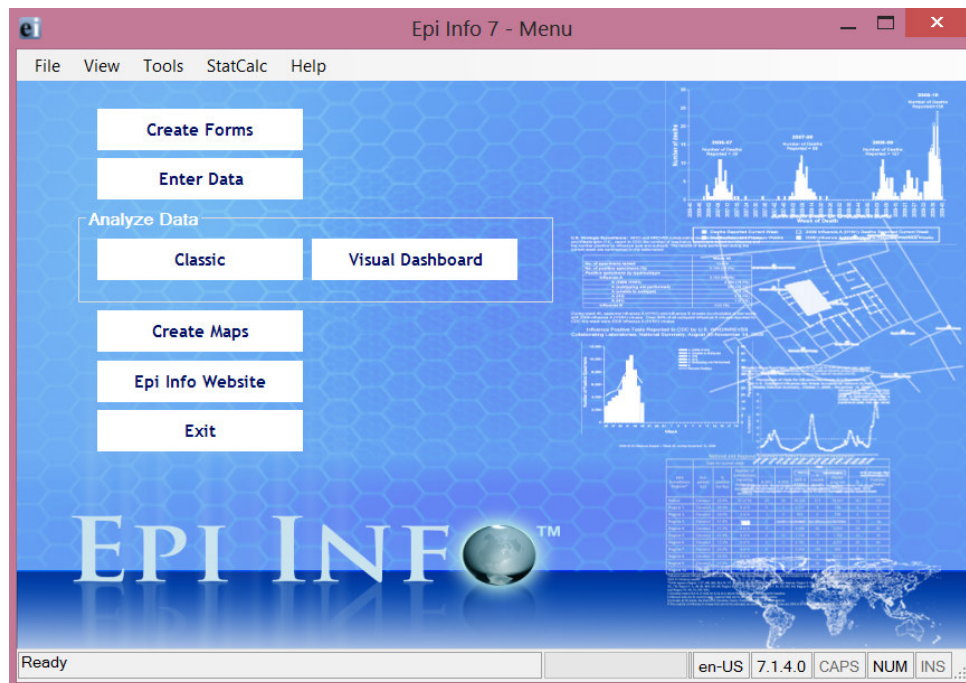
ei Epi Info 7 - Menu

File View Tools StatCalc Help

Create Forms

Enter Data

Analyze Data

Classic

Visual Dashboard

Create Maps

Epi Info Website

Exit

EPI INFO™

Ready

en-US 7.1.4.0 CAPS NUM INS